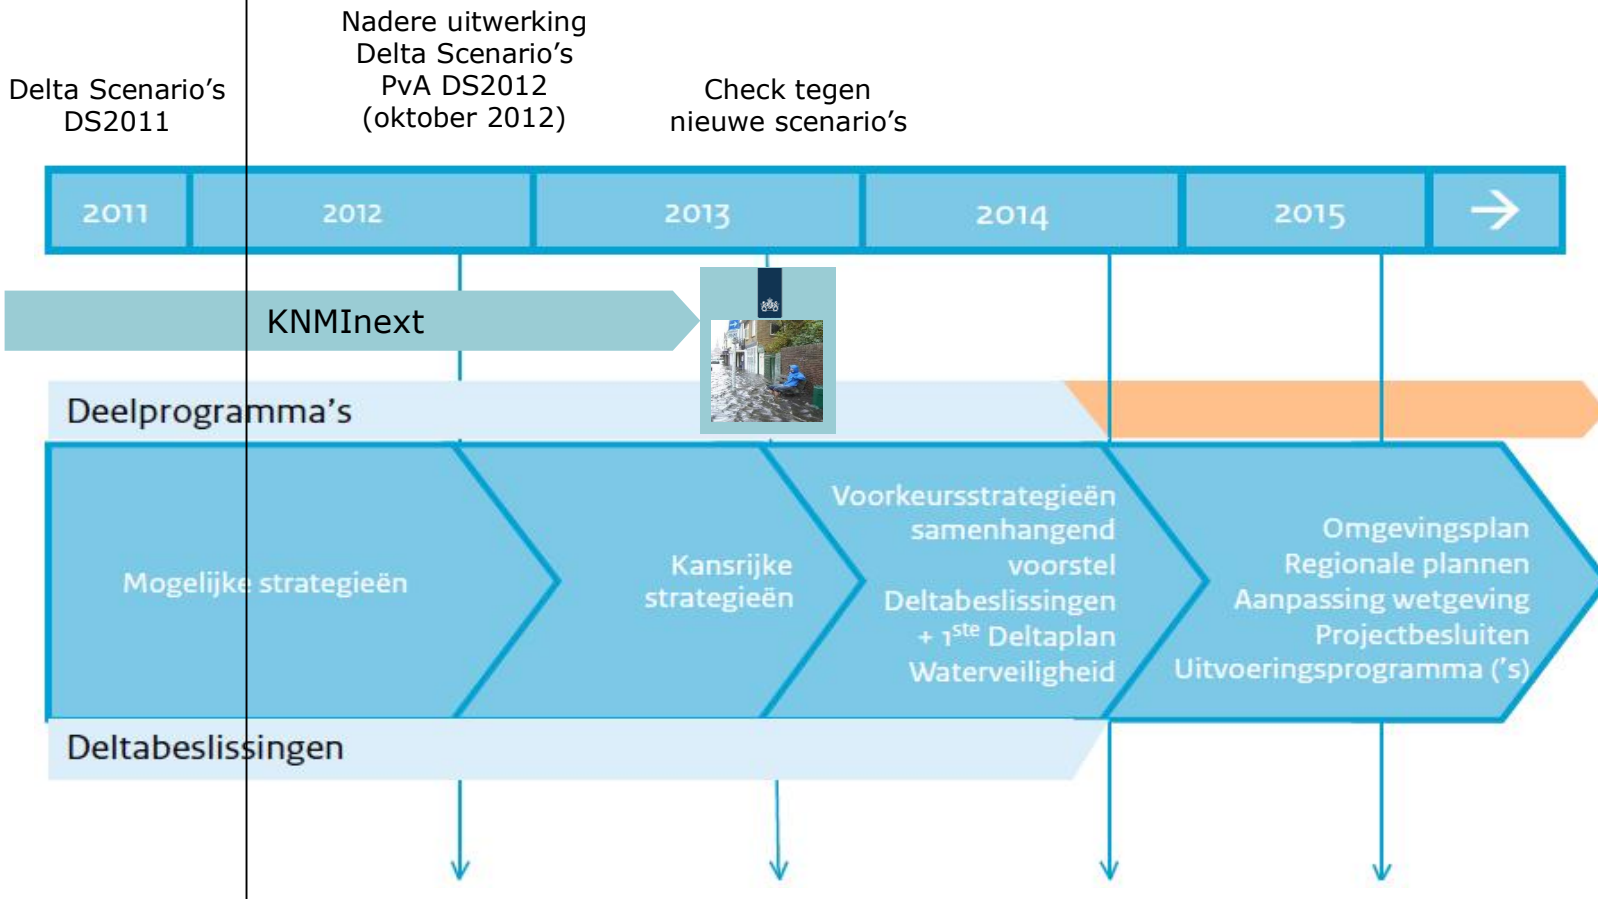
Delta Scenario's DS2011

Nadere uitwerking Delta Scenario's PvA DS2012 (oktober 2012)

Check tegen nieuwe scenario's

| 2011 | 2012 | 2013 | 2014 | 2015 | → |
|---|---|---|---|---|---|

KNMInext

Deelprogramma's

Mogelijke strategieën

Kansrijke strategieën

Voorkeursstrategieën samenhangend voorstel Deltabeslissingen + 1$^{ste}$ Deltaplan Waterveiligheid

Omgevingsplan Regionale plannen Aanpassing wetgeving Projectbesluiten Uitvoeringsprogramma ('s)

Deltabeslissingen